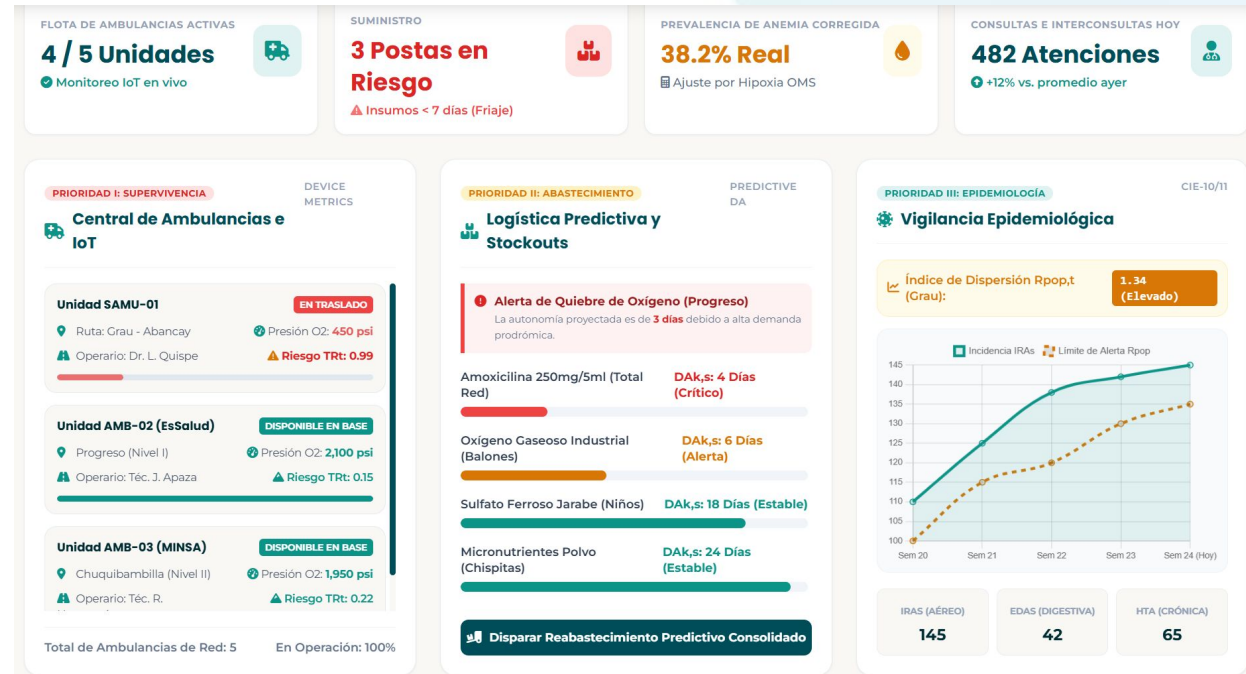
FLOTA DE AMBULANCIAS ACTIVAS
4 / 5 Unidades
Monitoreo IoT en vivo

SUMINISTRO
3 Postas en Riesgo
Insumos < 7 días (Friaje)

PREVALENCIA DE ANEMIA CORREGIDA
38.2% Real
Ajuste por Hipoxia OMS

CONSULTAS E INTERCONSULTAS HOY
482 Atenciones
+12% vs. promedio ayer

PRIORIDAD I: SUPERVIVENCIA
DEVICE METRICS
Central de Ambulancias e IoT

Unidad SAMU-01
EN TRASLADO
Ruta: Grau - Abancay
Presión O2: 450 psi
Operario: Dr. L. Quispe
Riesgo TRt: 0.99

Unidad AMB-02 (EsSalud)
DISPONIBLE EN BASE
Progreso (Nivel I)
Presión O2: 2,100 psi
Operario: Téc. J. Apaza
Riesgo TRt: 0.15

Unidad AMB-03 (MINSA)
DISPONIBLE EN BASE
Chuquibambilla (Nivel II)
Presión O2: 1,950 psi
Operario: Téc. R. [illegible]
Riesgo TRt: 0.22

Total de Ambulancias de Red: 5
En Operación: 100%

PRIORIDAD II: ABASTECIMIENTO
PREDICTIVE DA
Logística Predictiva y Stockouts

Alerta de Quiebre de Oxígeno (Progreso)
La autonomía proyectada es de 3 días debido a alta demanda prodrómica.

Amoxicilina 250mg/5ml (Total Red)
DAk,s: 4 Días (Crítico)

Oxígeno Gaseoso Industrial (Balones)
DAk,s: 6 Días (Alerta)

Sulfato Ferroso Jarabe (Niños)
DAk,s: 18 Días (Estable)

Micronutrientes Polvo (Chispitas)
DAk,s: 24 Días (Estable)

Disparar Reabastecimiento Predictivo Consolidado

PRIORIDAD III: EPIDEMIOLOGÍA
CIE-10/11
Vigilancia Epidemiológica

Índice de Dispersión Rpop,t (Grau):
1.34 (Elevado)

Incidencia IRAs
Límite de Alerta Rpop
145
140
135
130
125
120
115
110
105
100
Sem 20
Sem 21
Sem 22
Sem 23
Sem 24 (Hoy)

IRAS (AÉREO)
145
EDAS (DIGESTIVA)
42
HTA (CRÓNICA)
65